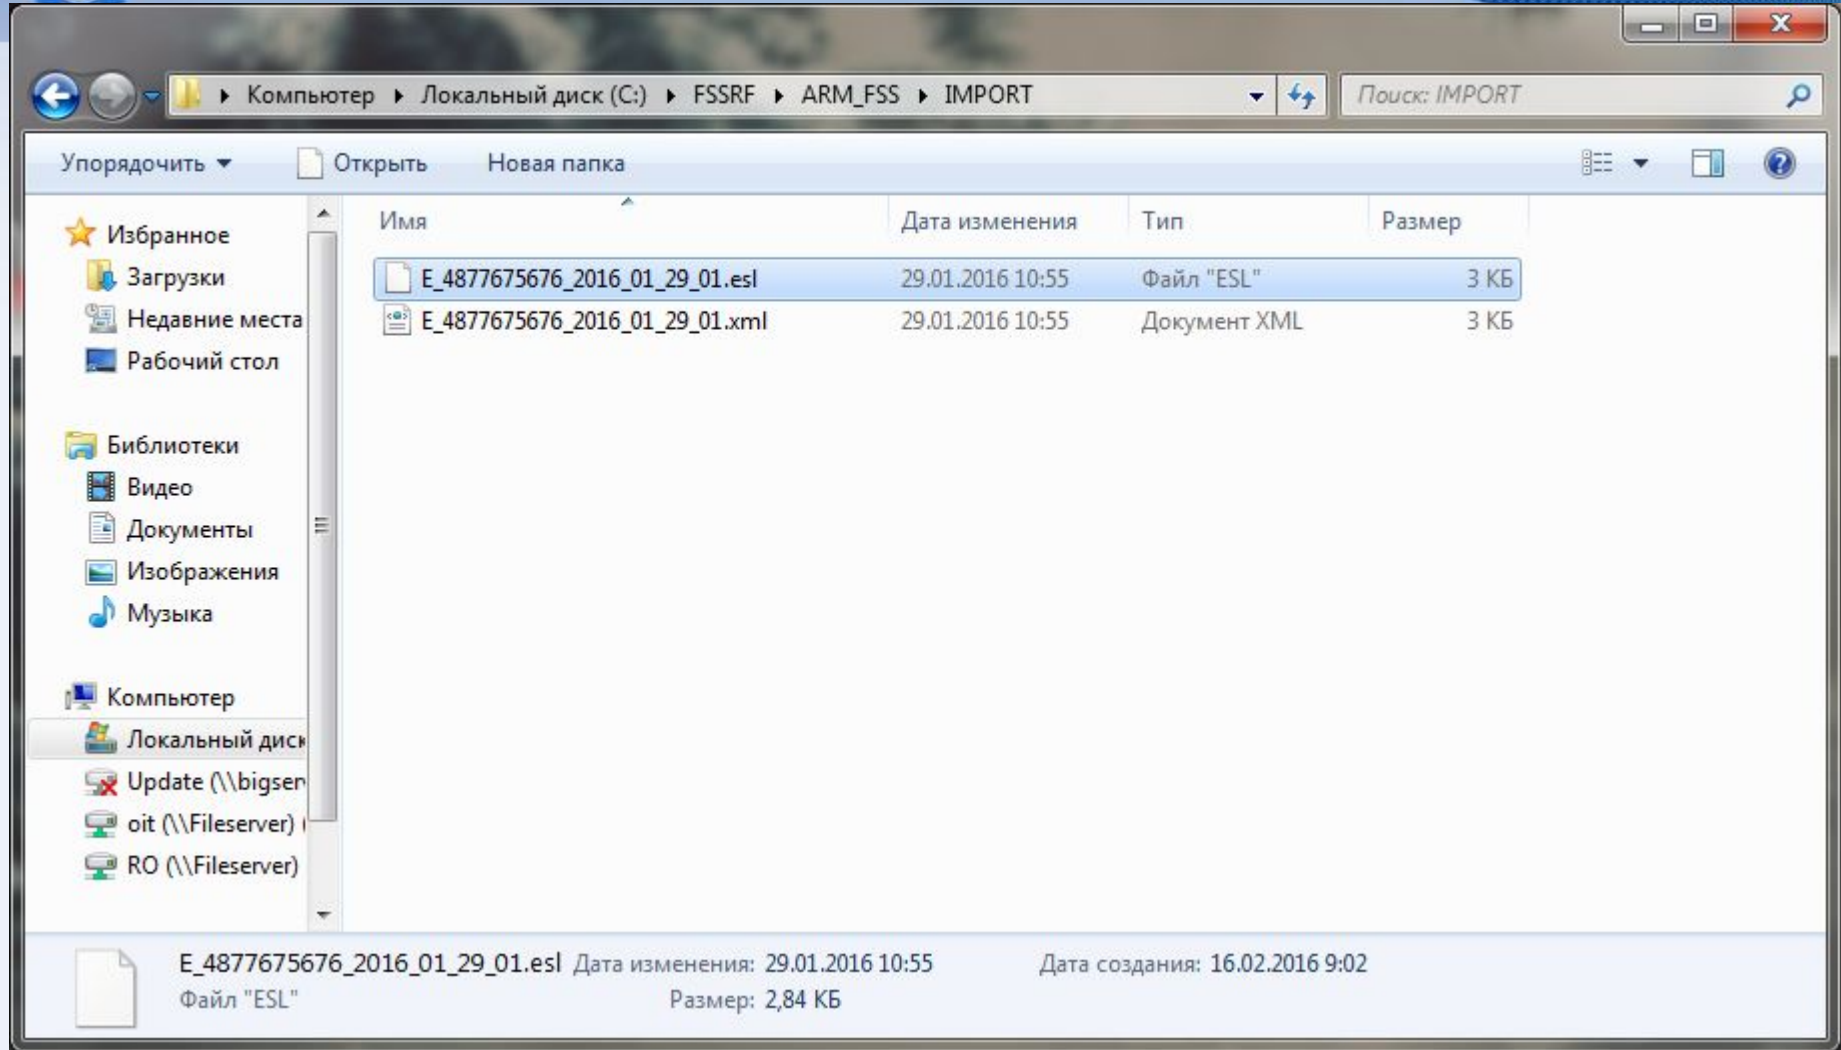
Компьютер ▸ Локальный диск (C:) ▸ FSSRF ▸ ARM_FSS ▸ IMPORT

Поиск: IMPORT

Упорядочить ▾ Открыть Новая папка

Избранное
Загрузки
Недавние места
Рабочий стол

Библиотеки
Видео
Документы
Изображения
Музыка

Компьютер
Локальный диск
Update (\\bigser
oit (\\Fileserver)
RO (\\Fileserver)

| Имя | Дата изменения | Тип | Размер |
|---|---|---|---|
| E_4877675676_2016_01_29_01.esl | 29.01.2016 10:55 | Файл "ESL" | 3 КБ |
| E_4877675676_2016_01_29_01.xml | 29.01.2016 10:55 | Документ XML | 3 КБ |

E_4877675676_2016_01_29_01.esl Дата изменения: 29.01.2016 10:55 Дата создания: 16.02.2016 9:02
Файл "ESL" Размер: 2,84 КБ